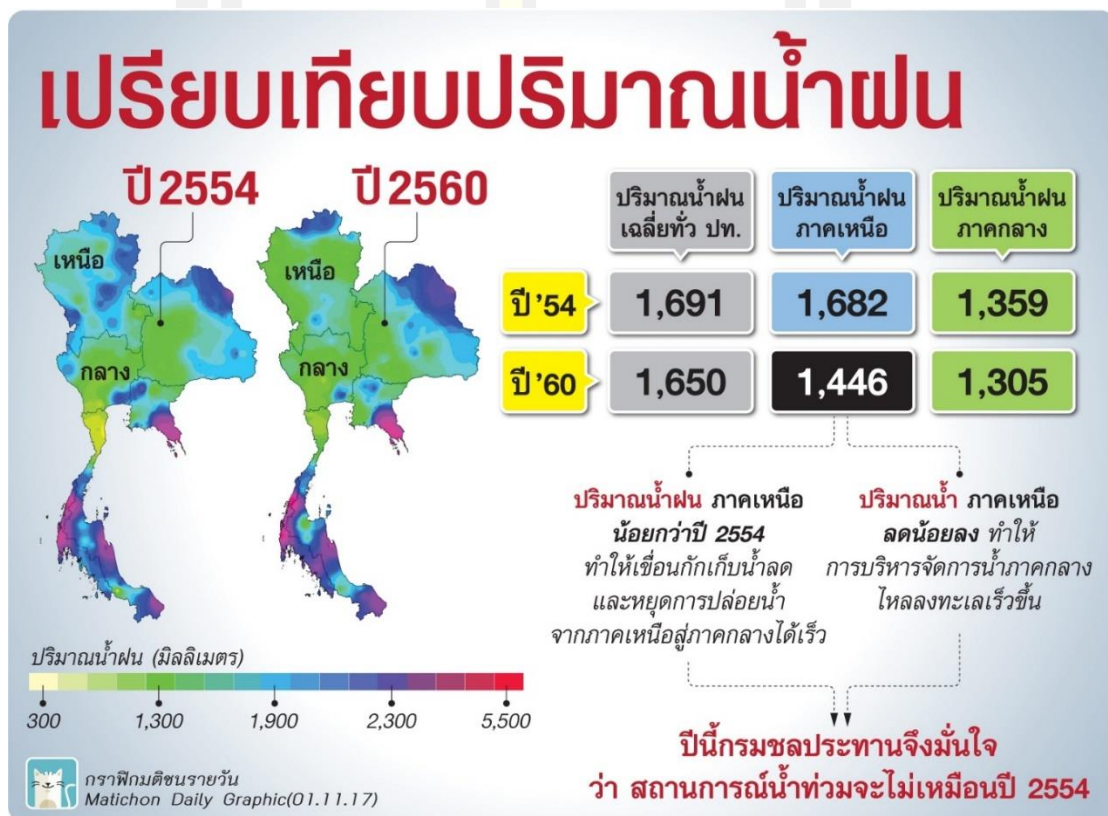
เปรียบเทียบปริมาณน้ำฝน

ปี 2554

ปี 2560

เหนือ

กลาง

เหนือ

กลาง

| | ปริมาณน้ำฝน เฉลี่ยทั่ว ปท. | ปริมาณน้ำฝน ภาคเหนือ | ปริมาณน้ำฝน ภาคกลาง |
|---|---|---|---|
| ปี '54 | 1,691 | 1,682 | 1,359 |
| ปี '60 | 1,650 | 1,446 | 1,305 |

ปริมาณน้ำฝน ภาคเหนือ น้อยกว่าปี 2554 ทำให้เขื่อนกักเก็บน้ำลด และหยุดการปล่อยน้ำ จากภาคเหนือสู่ภาคกลางได้เร็ว

ปริมาณน้ำ ภาคเหนือ ลดน้อยลง ทำให้ การบริหารจัดการน้ำภาคกลาง ไหลลงทะเลเร็วขึ้น

ปริมาณน้ำฝน (มิลลิเมตร)

300 1,300 1,900 2,300 5,500

ปีนี้กรมชลประทานจึงมั่นใจ ว่า สถานการณ์น้ำท่วมจะไม่เหมือนปี 2554

กราฟิกมติชนรายวัน
Matichon Daily Graphic(01.11.17)